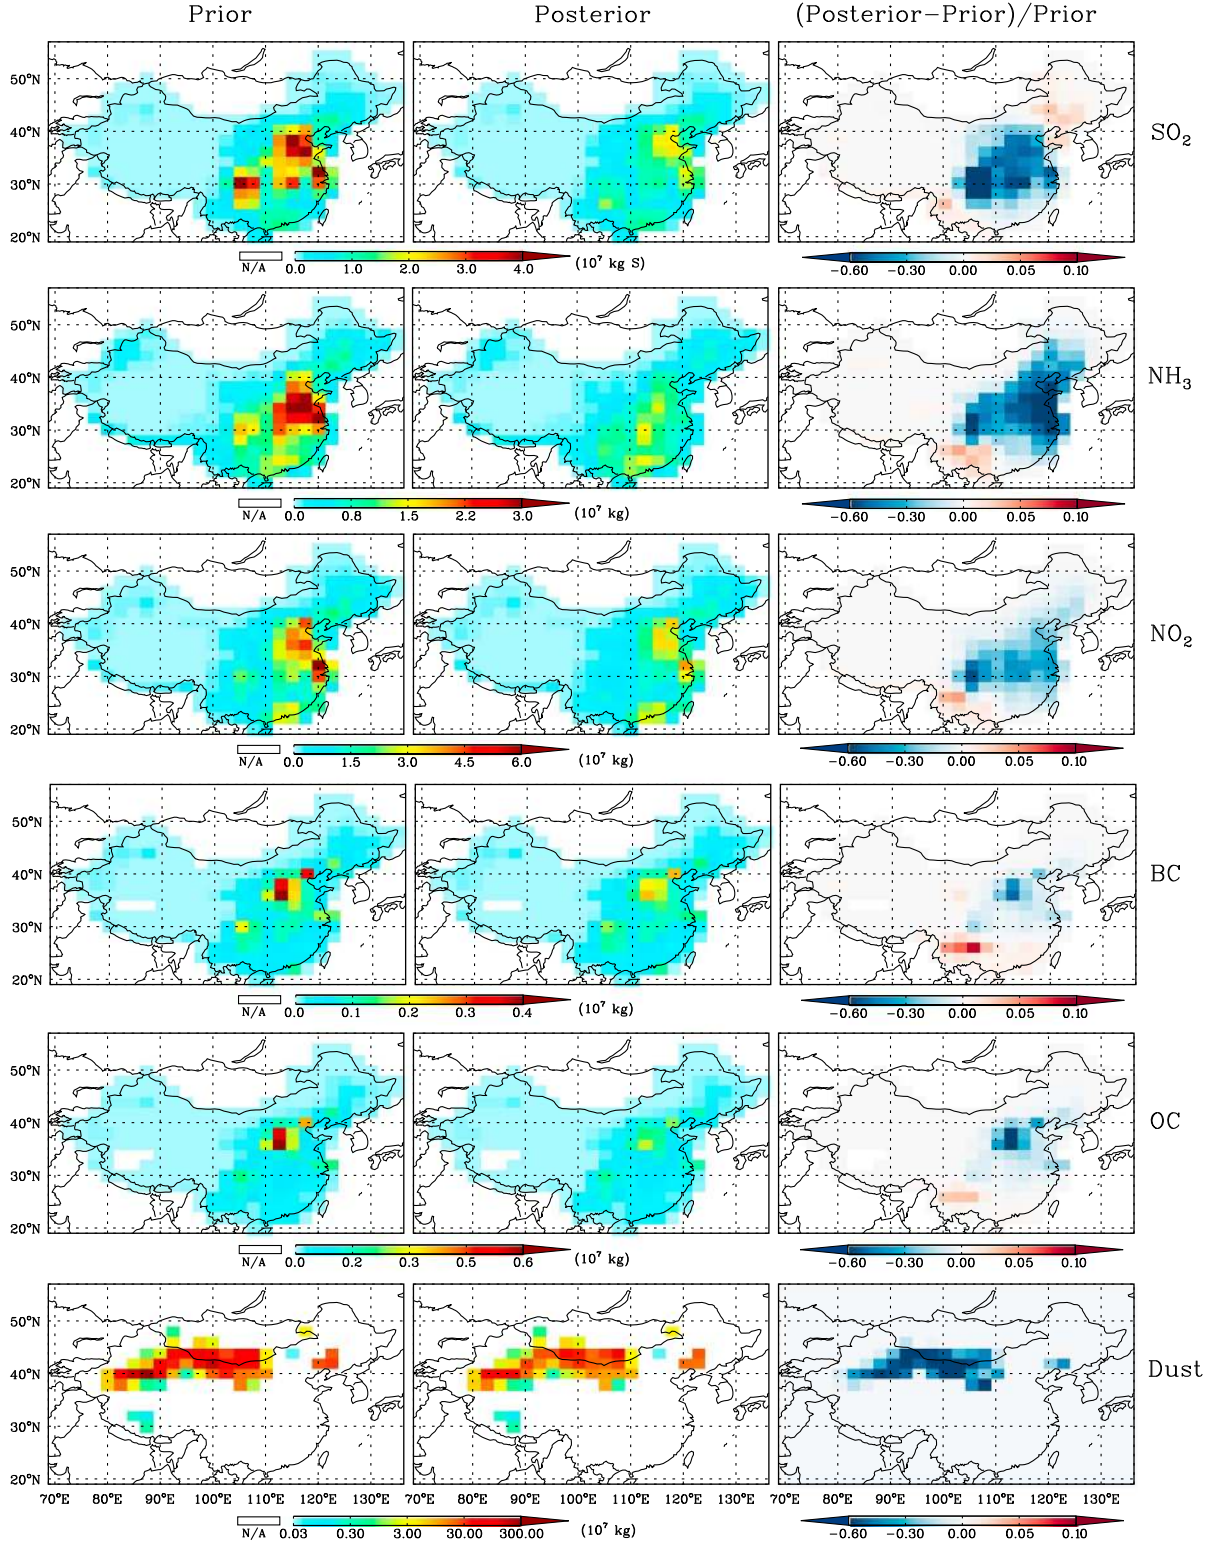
Prior

Posterior

(Posterior−Prior)/Prior

50°N
40°N
30°N
20°N

$SO_2$

N/A 0.0 1.0 2.0 3.0 4.0 ($10^7$ kg S)

−0.60 −0.30 0.00 0.05 0.10

50°N
40°N
30°N
20°N

$NH_3$

N/A 0.0 0.8 1.5 2.2 3.0 ($10^7$ kg)

−0.60 −0.30 0.00 0.05 0.10

50°N
40°N
30°N
20°N

$NO_2$

N/A 0.0 1.5 3.0 4.5 6.0 ($10^7$ kg)

−0.60 −0.30 0.00 0.05 0.10

50°N
40°N
30°N
20°N

BC

N/A 0.0 0.1 0.2 0.3 0.4 ($10^7$ kg)

−0.60 −0.30 0.00 0.05 0.10

50°N
40°N
30°N
20°N

OC

N/A 0.0 0.2 0.3 0.5 0.6 ($10^7$ kg)

−0.60 −0.30 0.00 0.05 0.10

50°N
40°N
30°N
20°N

Dust

70°E 80°E 90°E 100°E 110°E 120°E 130°E

70°E 80°E 90°E 100°E 110°E 120°E 130°E

70°E 80°E 90°E 100°E 110°E 120°E 130°E

N/A 0.03 0.30 3.00 30.00 300.00 ($10^7$ kg)

−0.60 −0.30 0.00 0.05 0.10